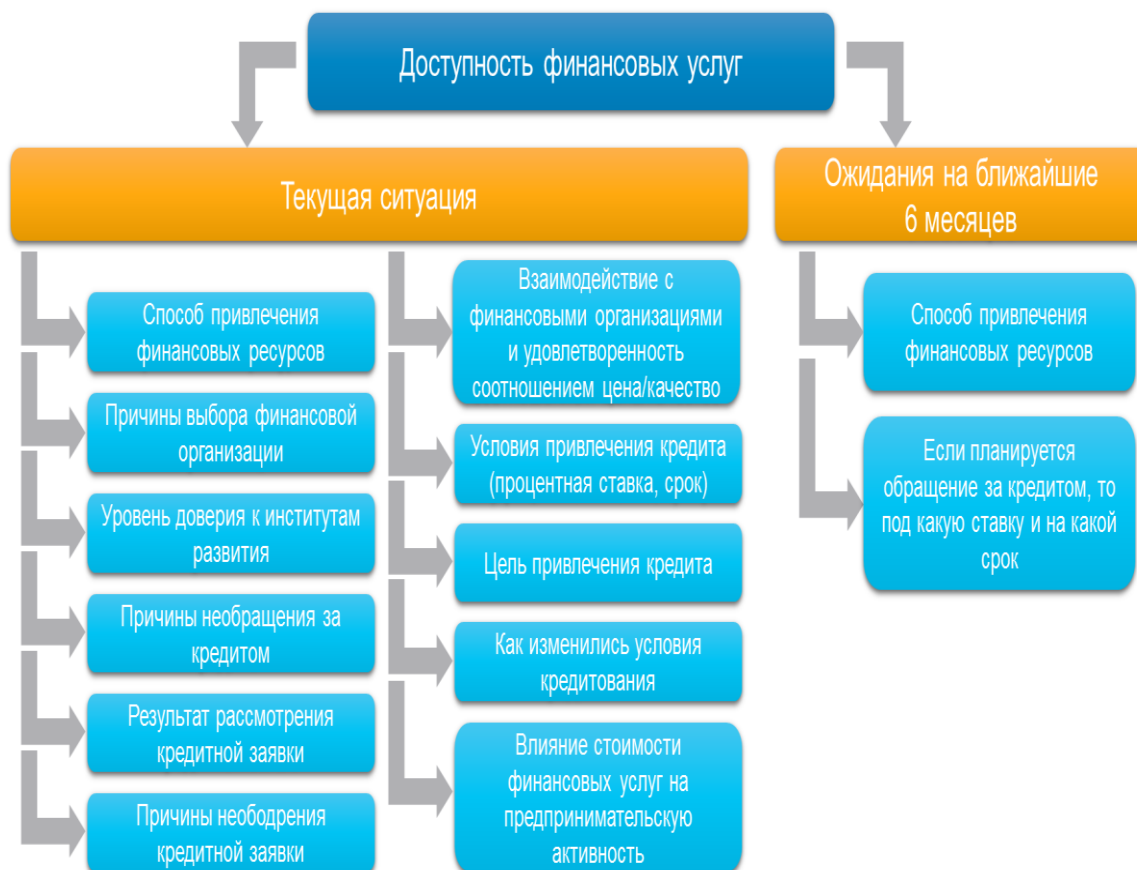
Доступность финансовых услуг

Текущая ситуация

Способ привлечения финансовых ресурсов

Причины выбора финансовой организации

Уровень доверия к институтам развития

Причины необращения за кредитом

Результат рассмотрения кредитной заявки

Причины неободрения кредитной заявки

Взаимодействие с финансовыми организациями и удовлетворенность соотношением цена/качество

Условия привлечения кредита (процентная ставка, срок)

Цель привлечения кредита

Как изменились условия кредитования

Влияние стоимости финансовых услуг на предпринимательскую активность

Ожидания на ближайшие 6 месяцев

Способ привлечения финансовых ресурсов

Если планируется обращение за кредитом, то под какую ставку и на какой срок